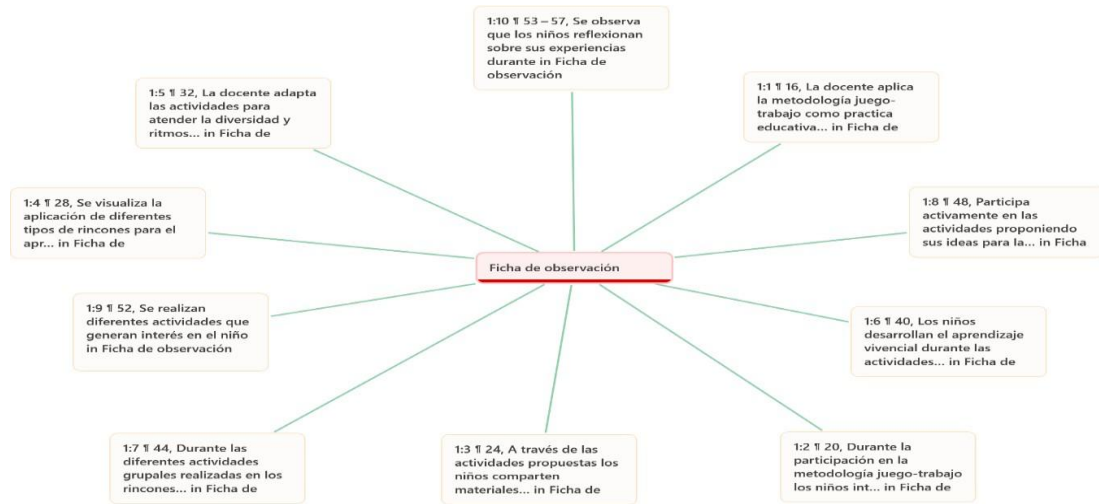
1:10 ¶ 53 – 57, Se observa que los niños reflexionan sobre sus experiencias durante in Ficha de observación

1:5 ¶ 32, La docente adapta las actividades para atender la diversidad y ritmos... in Ficha de

1:1 ¶ 16, La docente aplica la metodología juego-trabajo como practica educativa... in Ficha de

1:4 ¶ 28, Se visualiza la aplicación de diferentes tipos de rincones para el apr... in Ficha de

1:8 ¶ 48, Participa activamente en las actividades proponiendo sus ideas para la... in Ficha

Ficha de observación

1:9 ¶ 52, Se realizan diferentes actividades que generan interés en el niño in Ficha de observación

1:6 ¶ 40, Los niños desarrollan el aprendizaje vivencial durante las actividades... in Ficha de

1:7 ¶ 44, Durante las diferentes actividades grupales realizadas en los rincones... in Ficha de

1:3 ¶ 24, A través de las actividades propuestas los niños comparten materiales... in Ficha de

1:2 ¶ 20, Durante la participación en la metodología juego-trabajo los niños int... in Ficha de